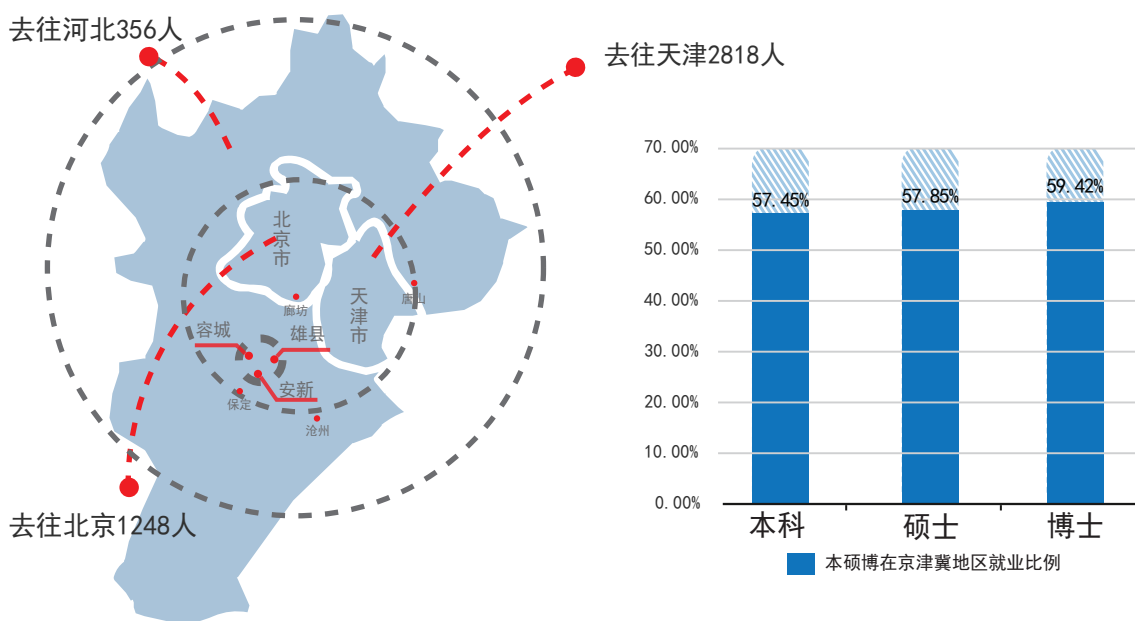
去往河北356人

去往天津2818人

北京市

天津市

廊坊

唐山

容城

雄县

安新

保定

沧州

去往北京1248人

70.00%
60.00%
50.00%
40.00%
30.00%
20.00%
10.00%
0.00%

57.45%
57.85%
59.42%

本科
硕士
博士

本硕博在京津冀地区就业比例